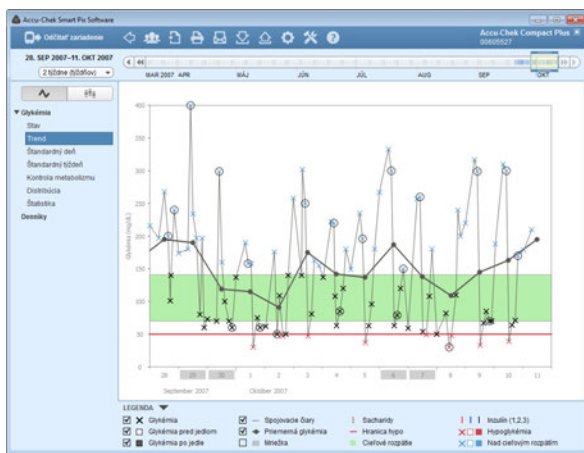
Accu-Chek Smart Pix Software

Odčítať zariadenie

Accu-Chek Compact Plus
00605527

28. SEP 2007–11. OKT 2007

2 týždne (týždňov)

MAR 2007 APR MÁJ JÚN JÚL AUG SEP OKT

Glykémia
Stav
Trend
Štandardný deň
Štandardný týždeň
Kontrola metabolizmu
Distribúcia
Štatistika
Denníky

Glykémia (mg/dL)

400
350
300
250
200
150
100
50
0

28 29 30 1 2 3 4 5 6 7 8 9 10 11

September 2007 Október 2007

LEGENDA

Glykémia
Glykémia pred jedlom
Glykémia po jedle
Spojovacie čiary
Priemerná glykémia
Mriežka
Sacharidy
Hranica hypo
Cieľové rozpätie
Inzulín (1,2,3)
Hypoglykémia
Nad cieľovým rozpätím